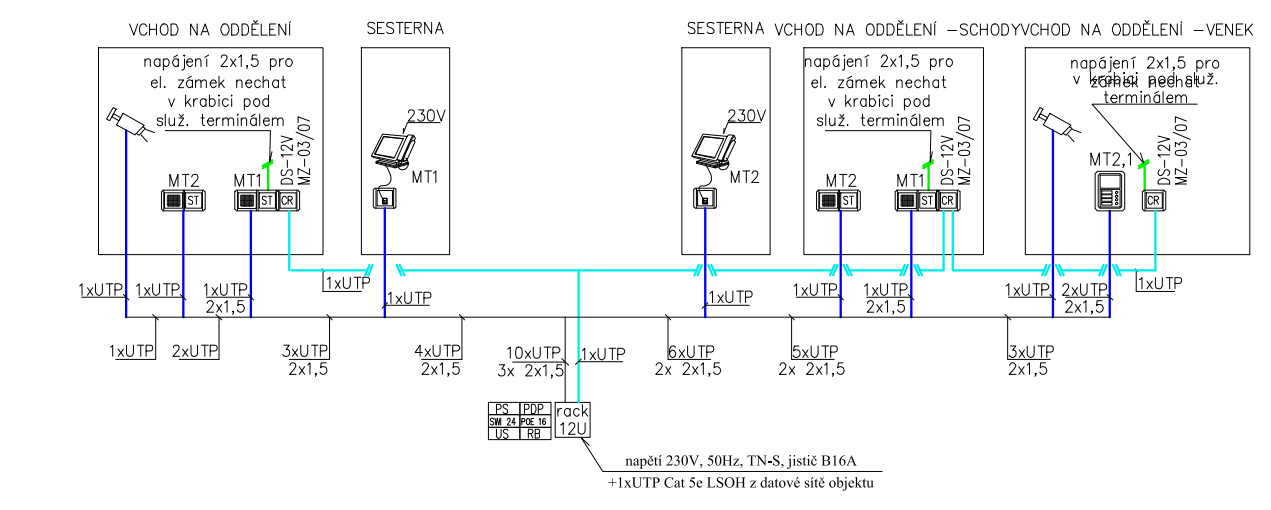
VCHOD NA ODDĚLENÍ

napájení 2x1,5 pro el. zámek nechat v krabici pod služ. terminálem

MT2 ST
MT1 ST CR
DS-12V
MZ-03/07

SESTERNA

230V
MT1

SESTERNA

230V
MT2

VCHOD NA ODDĚLENÍ –SCHODY

napájení 2x1,5 pro el. zámek nechat v krabici pod služ. terminálem

MT2 ST
MT1 ST CR
DS-12V
MZ-03/07

VCHOD NA ODDĚLENÍ –VENEK

napájení 2x1,5 pro el. zámek nechat v krabici pod služ. terminálem

MT2,1
CR
DS-12V
MZ-03/07

1xUTP
1xUTP
1xUTP 2x1,5
1xUTP
1xUTP
1xUTP
1xUTP
1xUTP 2x1,5
1xUTP
2xUTP 2x1,5
1xUTP

1xUTP
2xUTP
3xUTP 2x1,5
4xUTP 2x1,5
10xUTP 3x 2x1,5
1xUTP
6xUTP 2x 2x1,5
5xUTP 2x 2x1,5
3xUTP 2x1,5

PS PDP
SW 24 POE 16
US RB
rack 12U

napětí 230V, 50Hz, TN-S, jistič B16A
+1xUTP Cat 5e LSOH z datové sítě objektu